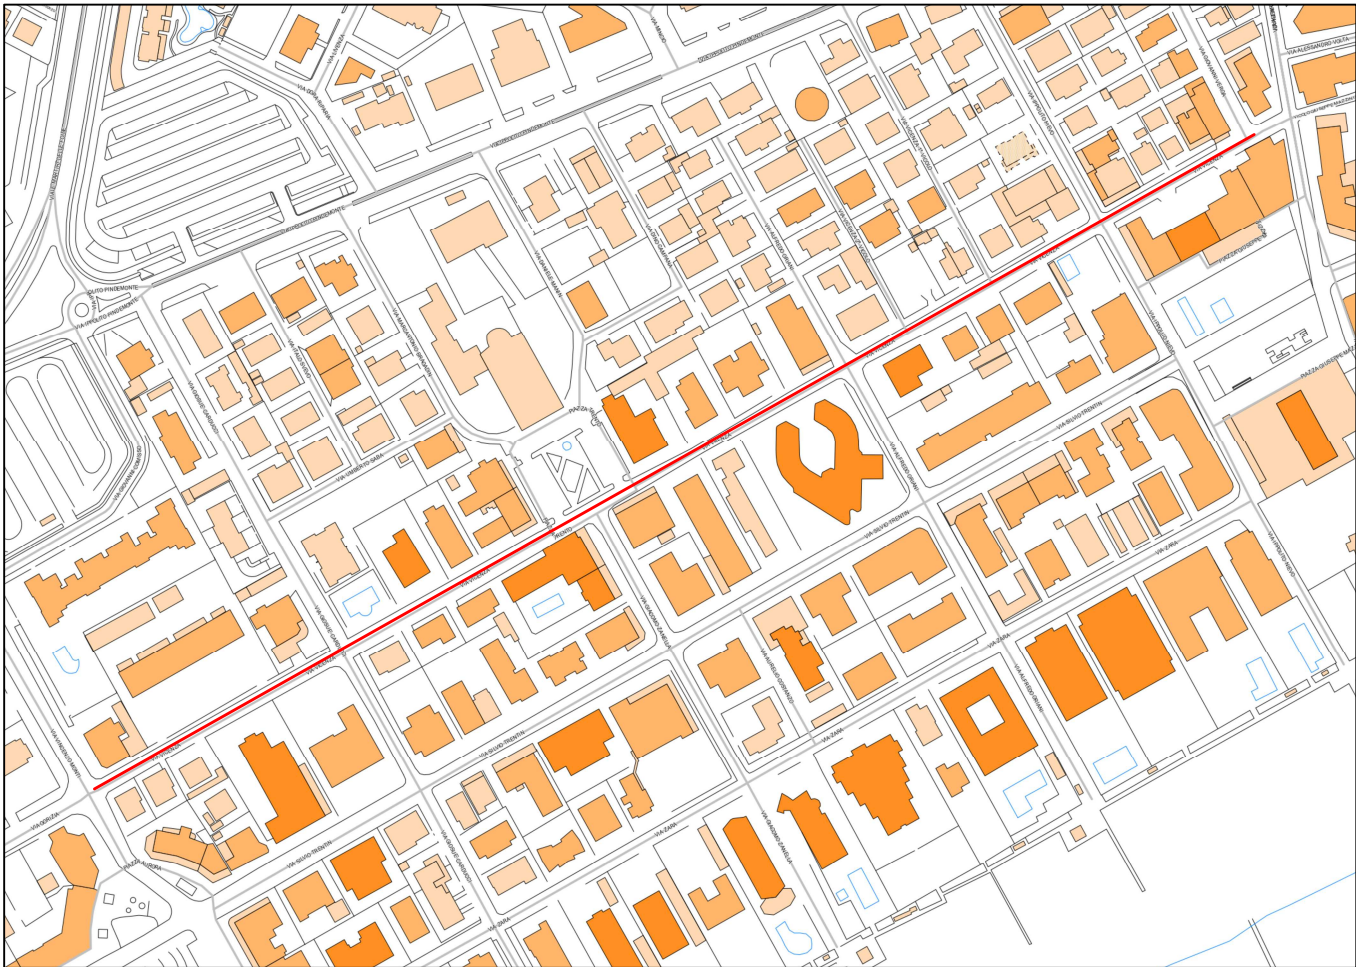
VIA ALESSANDRO VOLTA
VIA IPPOLITO PINDEMONTE
VIA UGO FOSCOLO
VIA VIENNA
VIA TRENTO
PIAZZA TRENTO
VIA UMBERTO SABA
VIA GRAZIA DELEDDA
VIA SILVIO TRENTIN
VIA ZARA
VIA GORIZIA
PIAZZA AURORA
VIA GIOVANNI ZANELLA
VIA ALFREDO ORIANI
VIA AURELIO SAFFI
VIA GIUSEPPE MAZZINI
PIAZZA GIUSEPPE MAZZINI